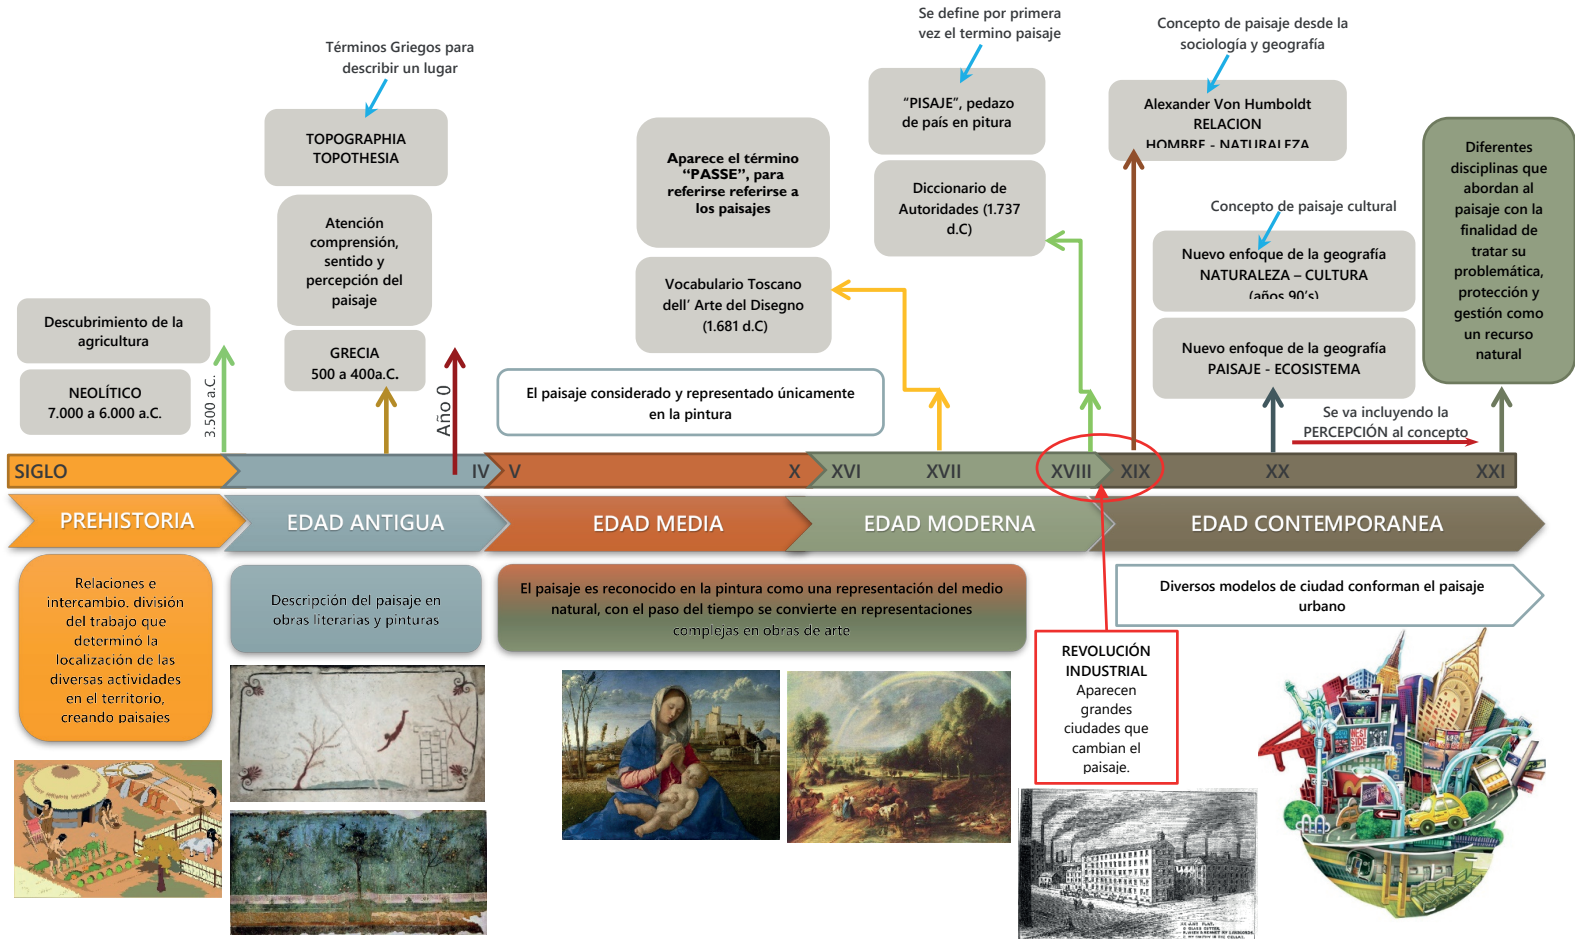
Términos Griegos para describir un lugar

TOPOGRAPHIA
TOPOTHESIA

Atención comprensión, sentido y percepción del paisaje

GRECIA
500 a 400a.C.

Descubrimiento de la agricultura

NEOLÍTICO
7.000 a 6.000 a.C.

3.500 a.C.

Año 0

Aparece el término "PASSE", para referirse referirse a los paisajes

Vocabulario Toscano dell' Arte del Disegno (1.681 d.C)

El paisaje considerado y representado únicamente en la pintura

Se define por primera vez el termino paisaje

"PISAJE", pedazo de país en pitura

Diccionario de Autoridades (1.737 d.C)

Concepto de paisaje desde la sociología y geografía

Alexander Von Humboldt
RELACION
HOMBRE - NATURALEZA

Concepto de paisaje cultural

Nuevo enfoque de la geografía NATURALEZA – CULTURA (años 90's)

Nuevo enfoque de la geografía PAISAJE - ECOSISTEMA

Diferentes disciplinas que abordan al paisaje con la finalidad de tratar su problemática, protección y gestión como un recurso natural

Se va incluyendo la PERCEPCIÓN al concepto

SIGLO IV V X XVI XVII XVIII XIX XX XXI

PREHISTORIA
EDAD ANTIGUA
EDAD MEDIA
EDAD MODERNA
EDAD CONTEMPORANEA

Relaciones e intercambio, división del trabajo que determinó la localización de las diversas actividades en el territorio, creando paisajes

Descripción del paisaje en obras literarias y pinturas

El paisaje es reconocido en la pintura como una representación del medio natural, con el paso del tiempo se convierte en representaciones complejas en obras de arte

Diversos modelos de ciudad conforman el paisaje urbano

REVOLUCIÓN INDUSTRIAL
Aparecen grandes ciudades que cambian el paisaje.